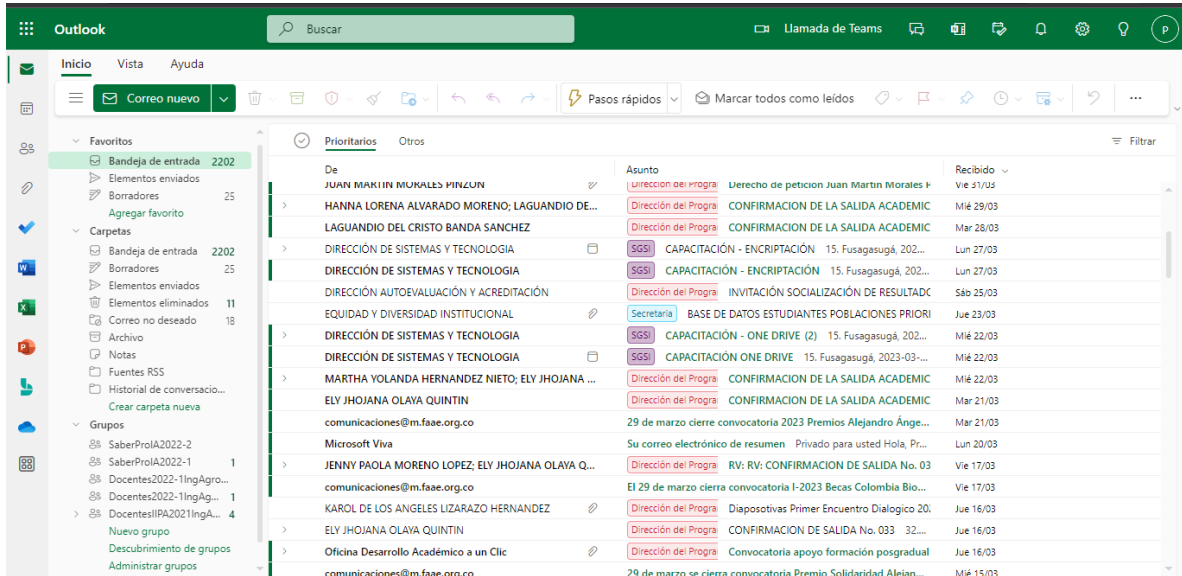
Outlook
Buscar
Llamada de Teams
P

Inicio Vista Ayuda
Correo nuevo
Pasos rápidos
Marcar todos como leídos

Favoritos
Bandeja de entrada 2202
Elementos enviados
Borradores 25
Agregar favorito
Carpetas
Bandeja de entrada 2202
Borradores 25
Elementos enviados
Elementos eliminados 11
Correo no deseado 18
Archivo
Notas
Fuentes RSS
Historial de conversacio...
Crear carpeta nueva
Grupos
SaberProIA2022-2
SaberProIA2022-1 1
Docentes2022-1IngAgro...
Docentes2022-1IngAg... 1
DocentesIIPA2021IngA... 4
Nuevo grupo
Descubrimiento de grupos
Administrar grupos

Prioritarios Otros
Filtrar

| De | Asunto | Recibido |
|---|---|---|
| JUAN MARTIN MORALES PINZON | Dirección del Progra Derecho de petición Juan Martin Morales F | Vie 31/03 |
| HANNA LORENA ALVARADO MORENO; LAGUANDIO DE... | Dirección del Progra CONFIRMACION DE LA SALIDA ACADEMIC | Mié 29/03 |
| LAGUANDIO DEL CRISTO BANDA SANCHEZ | Dirección del Progra CONFIRMACION DE LA SALIDA ACADEMIC | Mar 28/03 |
| DIRECCIÓN DE SISTEMAS Y TECNOLOGIA | SGSI CAPACITACIÓN - ENCRIPTACIÓN 15. Fusagasugá, 202... | Lun 27/03 |
| DIRECCIÓN DE SISTEMAS Y TECNOLOGIA | SGSI CAPACITACIÓN - ENCRIPTACIÓN 15. Fusagasugá, 202... | Lun 27/03 |
| DIRECCIÓN AUTOEVALUACIÓN Y ACREDITACIÓN | Dirección del Progra INVITACIÓN SOCIALIZACIÓN DE RESULTADC | Sáb 25/03 |
| EQUIDAD Y DIVERSIDAD INSTITUCIONAL | Secretaria BASE DE DATOS ESTUDIANTES POBLACIONES PRIORI | Jue 23/03 |
| DIRECCIÓN DE SISTEMAS Y TECNOLOGIA | SGSI CAPACITACIÓN - ONE DRIVE (2) 15. Fusagasugá, 202... | Mié 22/03 |
| DIRECCIÓN DE SISTEMAS Y TECNOLOGIA | SGSI CAPACITACIÓN ONE DRIVE 15. Fusagasugá, 2023-03-... | Mié 22/03 |
| MARTHA YOLANDA HERNANDEZ NIETO; ELY JHOJANA ... | Dirección del Progra CONFIRMACION DE LA SALIDA ACADEMIC | Mié 22/03 |
| ELY JHOJANA OLAYA QUINTIN | Dirección del Progra CONFIRMACION DE LA SALIDA ACADEMIC | Mar 21/03 |
| comunicaciones@m.faae.org.co | 29 de marzo cierre convocatoria 2023 Premios Alejandro Ánge... | Mar 21/03 |
| Microsoft Viva | Su correo electrónico de resumen Privado para usted Hola, Pr... | Lun 20/03 |
| JENNY PAOLA MORENO LOPEZ; ELY JHOJANA OLAYA Q... | Dirección del Progra RV: RV: CONFIRMACION DE SALIDA No. 03 | Vie 17/03 |
| comunicaciones@m.faae.org.co | El 29 de marzo cierra convocatoria I-2023 Becas Colombia Bio... | Vie 17/03 |
| KAROL DE LOS ANGELES LIZARAZO HERNANDEZ | Dirección del Progra Diapositivas Primer Encuentro Dialogico 20 | Jue 16/03 |
| ELY JHOJANA OLAYA QUINTIN | Dirección del Progra CONFIRMACION DE SALIDA No. 033 32... | Jue 16/03 |
| Oficina Desarrollo Académico a un Clic | Dirección del Progra Convocatoria apoyo formación posgradual | Jue 16/03 |
| comunicaciones@m.faae.org.co | 29 de marzo se cierra convocatoria Premio Solidaridad Alejan... | Mié 15/03 |